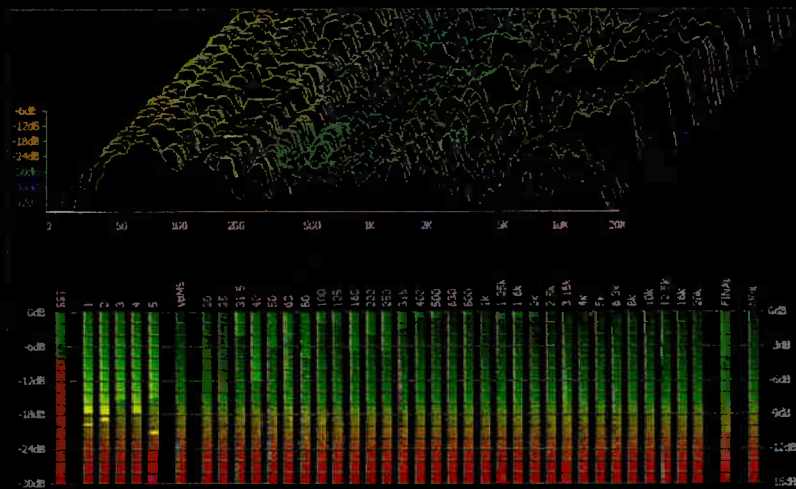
-6dB
-12dB
-18dB
-24dB
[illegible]
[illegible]
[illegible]

2
50
100
200
500
1K
2K
5K
10K
20K

6dB
-6dB
-12dB
-18dB
-24dB
-30dB

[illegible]
1
2
3
4
5
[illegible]
20
25
31.5
40
50
63
80
100
125
160
200
250
315
400
500
630
800
1k
1.25k
1.6k
2k
2.5k
3.15k
4k
5k
6.3k
8k
10k
12.5k
16k
20k
FINAL
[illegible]

0dB
-3dB
-6dB
-9dB
-12dB
-15dB